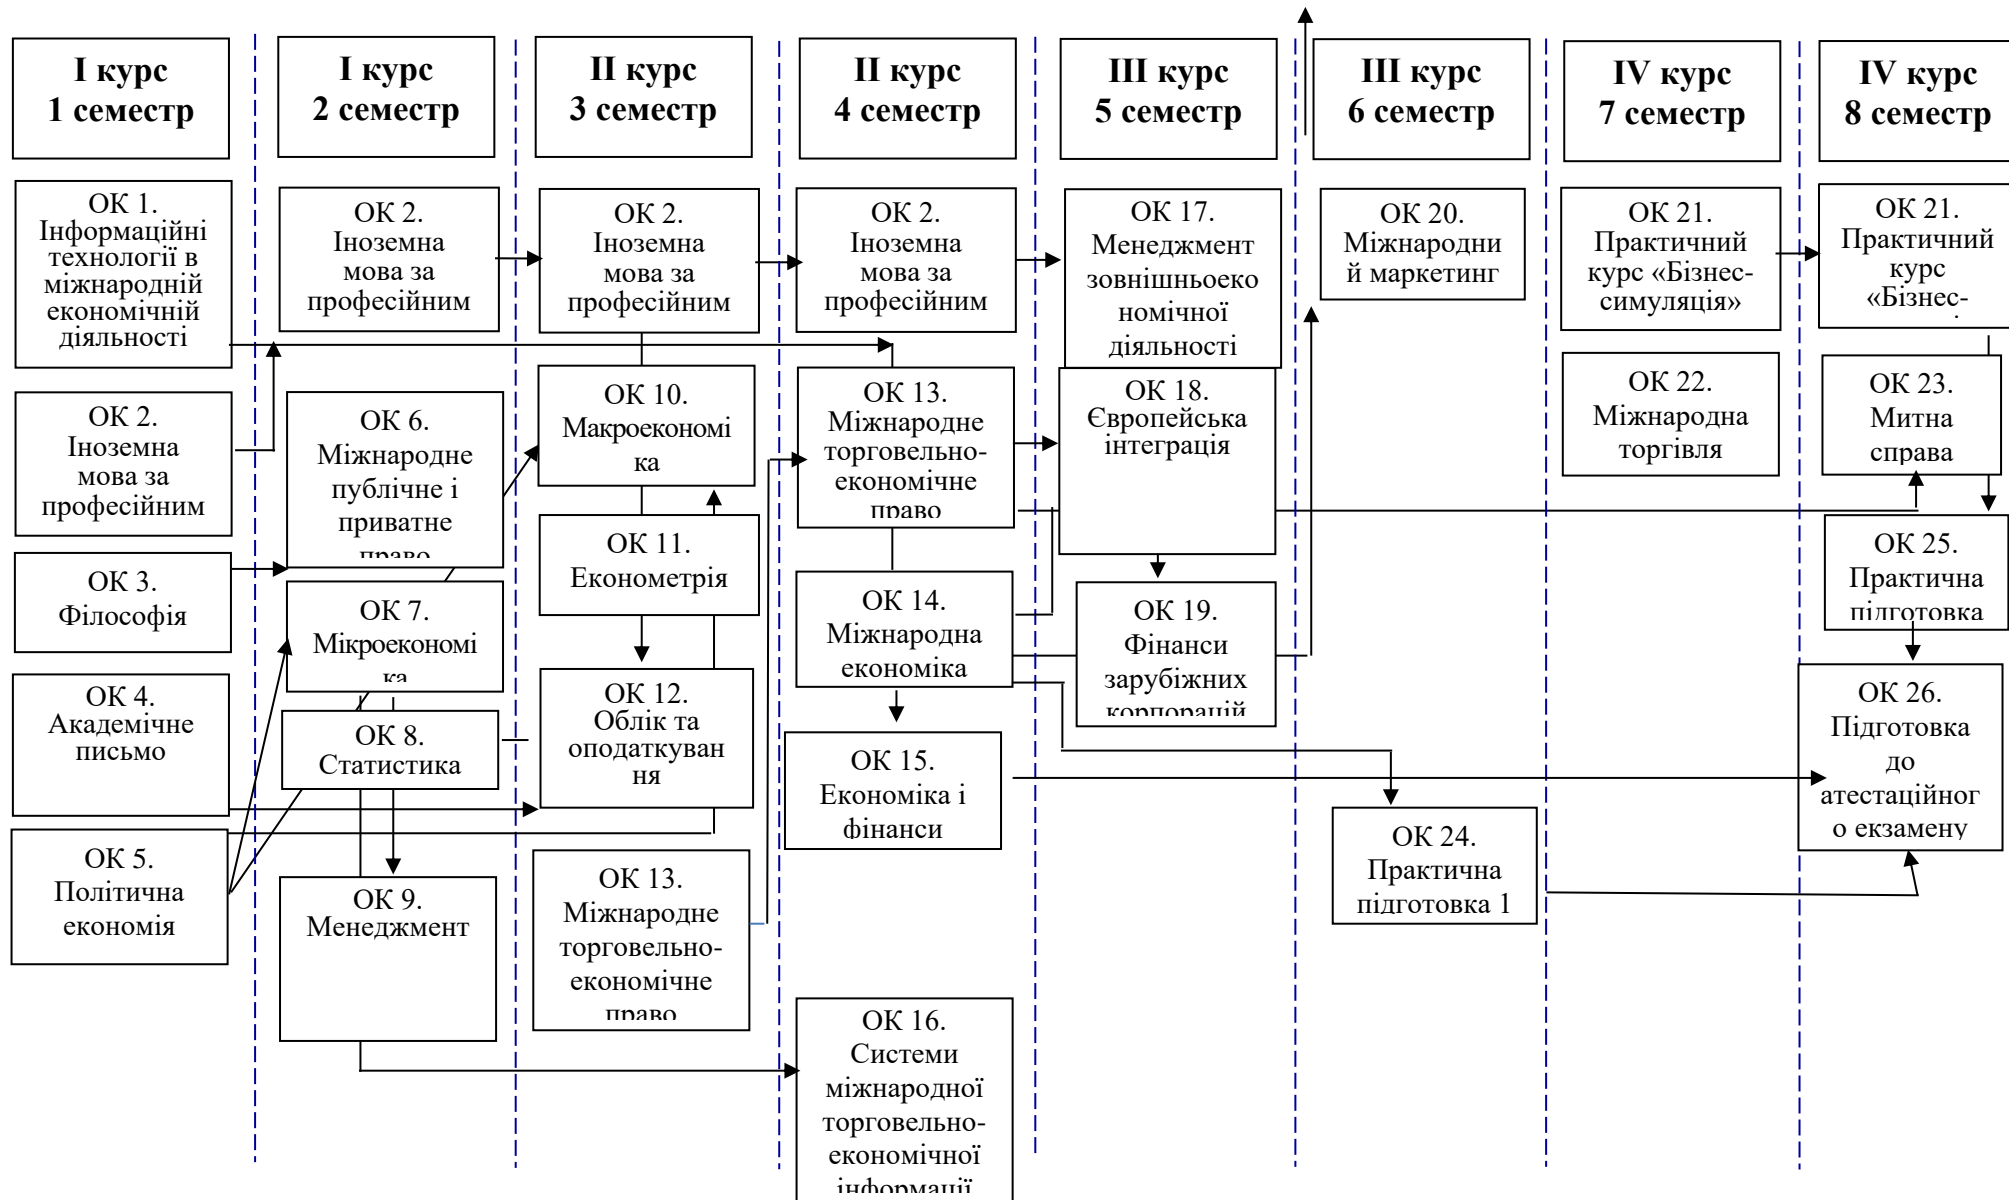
I курс 1 семестр

I курс 2 семестр

II курс 3 семестр

II курс 4 семестр

III курс 5 семестр

III курс 6 семестр

IV курс 7 семестр

IV курс 8 семестр

ОК 1. Інформаційні технології в міжнародній економічній діяльності

ОК 2. Іноземна мова за професійним

ОК 3. Філософія

ОК 4. Академічне письмо

ОК 5. Політична економія

ОК 2. Іноземна мова за професійним

ОК 6. Міжнародне публічне і приватне право

ОК 7. Мікроекономіка

ОК 8. Статистика

ОК 9. Менеджмент

ОК 2. Іноземна мова за професійним

ОК 10. Макроекономіка

ОК 11. Економетрія

ОК 12. Облік та оподаткування

ОК 13. Міжнародне торговельно-економічне право

ОК 2. Іноземна мова за професійним

ОК 13. Міжнародне торговельно-економічне право

ОК 14. Міжнародна економіка

ОК 15. Економіка і фінанси

ОК 16. Системи міжнародної торговельно-економічної інформації

ОК 17. Менеджмент зовнішньоекономічної діяльності

ОК 18. Європейська інтеграція

ОК 19. Фінанси зарубіжних корпорацій

ОК 20. Міжнародний маркетинг

ОК 24. Практична підготовка 1

ОК 21. Практичний курс «Бізнес-симуляція»

ОК 22. Міжнародна торгівля

ОК 21. Практичний курс «Бізнес-

ОК 23. Митна справа

ОК 25. Практична підготовка

ОК 26. Підготовка до атестаційного екзамену